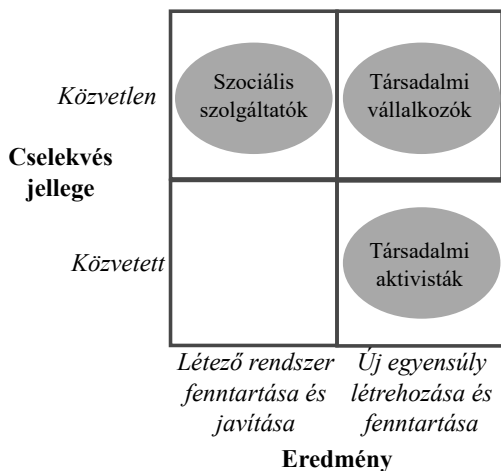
Közvetlen

Szociális szolgáltatók

Társadalmi vállalkozók

Cselekvés jellege

Közvetett

Társadalmi aktivisták

Létező rendszer fenntartása és javítása

Új egyensúly létrehozása és fenntartása

Eredmény